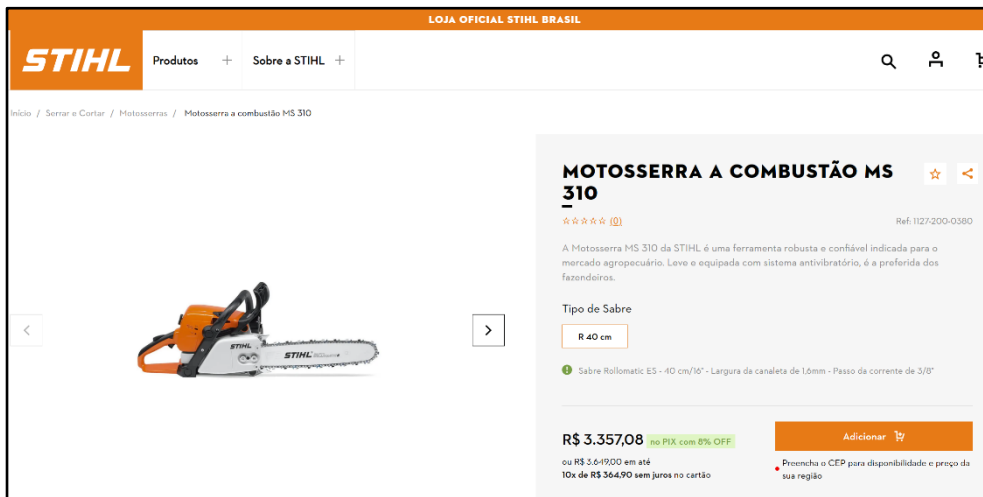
LOJA OFICIAL STIHL BRASIL

STIHL Produtos + Sobre a STIHL +

Início / Serrar e Cortar / Motosserras / Motosserra a combustão MS 310

MOTOSSERRA A COMBUSTÃO MS 310

☆☆☆☆☆ (0)

Ref: 1127-200-0380

A Motosserra MS 310 da STIHL é uma ferramenta robusta e confiável indicada para o mercado agropecuário. Leve e equipada com sistema antivibratório, é a preferida dos fazendeiros.

Tipo de Sabre

R 40 cm

Sabre Rollomatic ES - 40 cm/16" - Largura da canaleta de 1,6mm - Passo da corrente de 3/8"

R$ 3.357,08 no PIX com 8% OFF

ou R$ 3.649,00 em até 10x de R$ 364,90 sem juros no cartão

Adicionar

Preencha o CEP para disponibilidade e preço da sua região

STIHL

STIHL